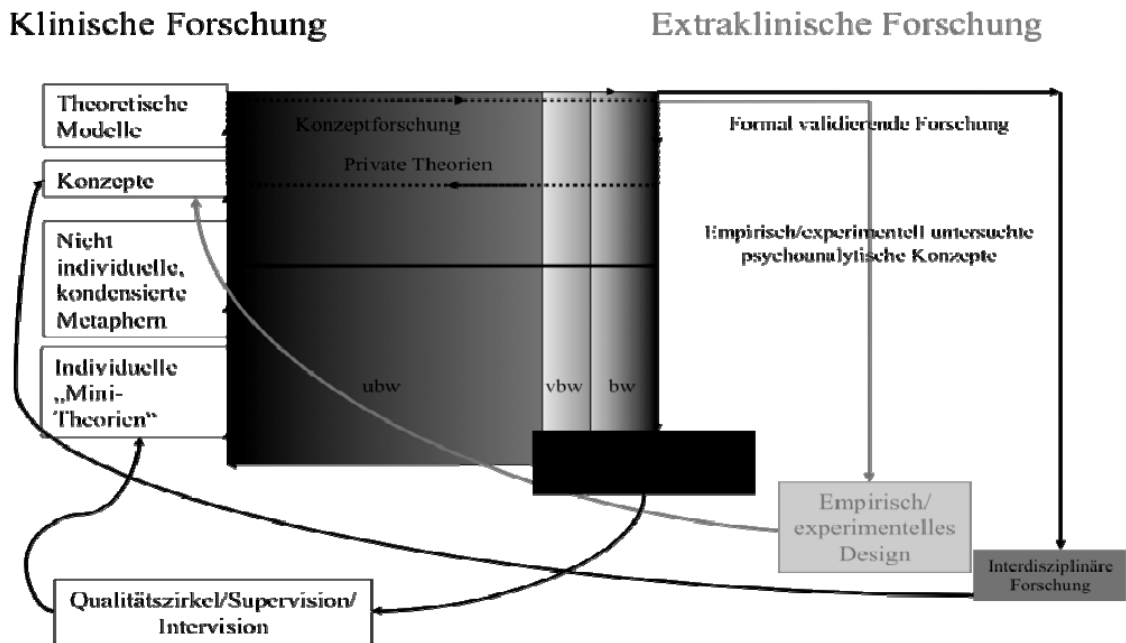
Klinische Forschung

Extraklinische Forschung

Theoretische Modelle

Konzepte

Nicht individuelle, kondensierte Metaphern

Individuelle „Mini-Theorien"

Konzeptforschung

Private Theorien

ubw

vbw

bw

Formal validierende Forschung

Empirisch/experimentell untersuchte psychoanalytische Konzepte

Empirisch/ experimentelles Design

Interdisziplinäre Forschung

Qualitätszirkel/Supervision/ Intervision